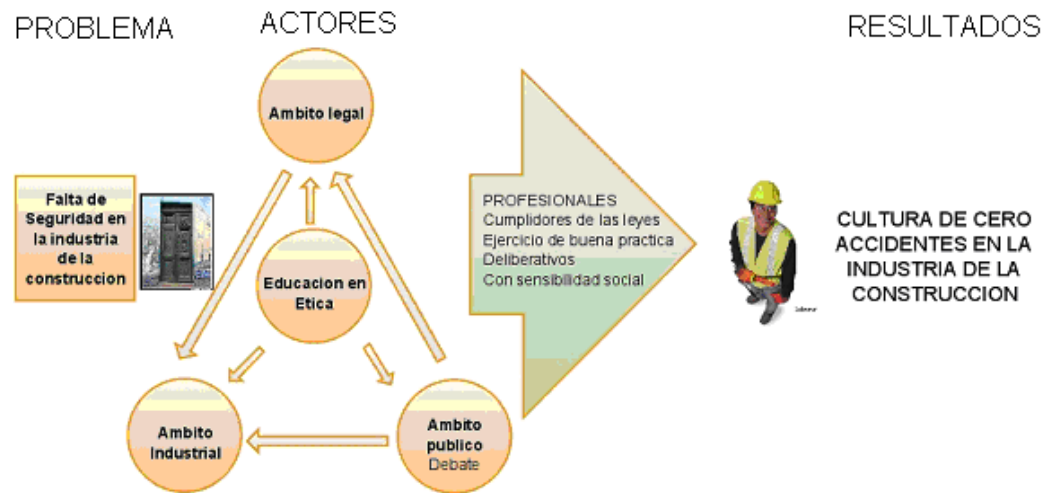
PROBLEMA

ACTORES

RESULTADOS

Falta de Seguridad en la industria de la construccion

Ambito legal

Educacion en Etica

Ambito Industrial

Ambito publico Debate

PROFESIONALES
Cumplidores de las leyes
Ejercicio de buena practica
Deliberativos
Con sensibilidad social

CULTURA DE CERO ACCIDENTES EN LA INDUSTRIA DE LA CONSTRUCCION